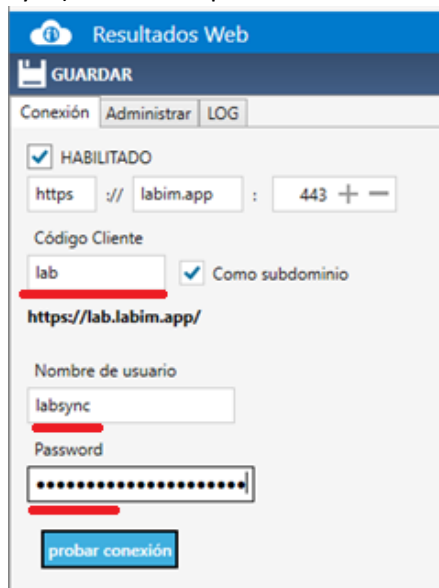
Resultados Web

GUARDAR

Conexión | Administrar | LOG

HABILITADO

https :// labim.app : 443 + −

Código Cliente

lab

Como subdominio

https://lab.labim.app/

Nombre de usuario

labsync

Password

•••••••••••••••••••••

probar conexión